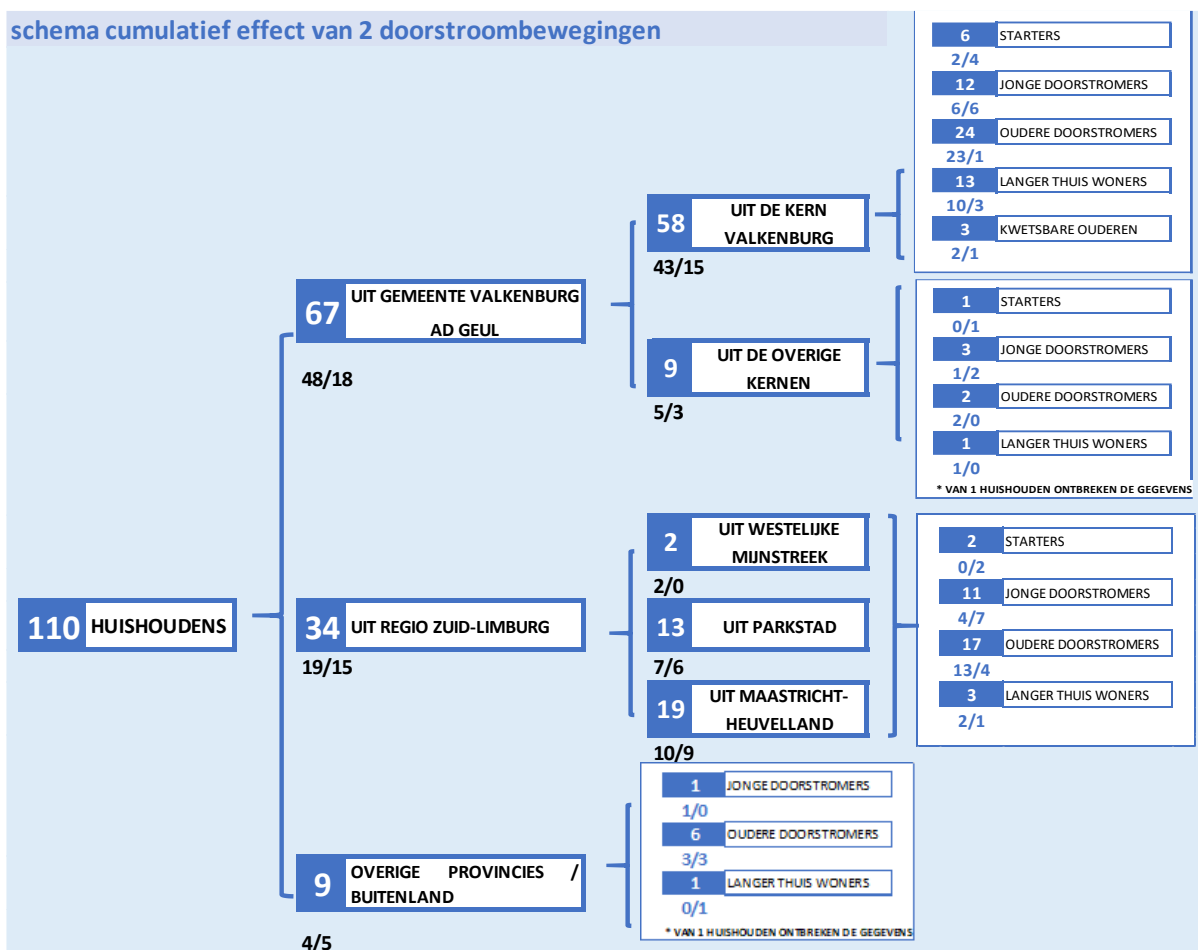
schema cumulatief effect van 2 doorstroombewegingen

110 HUISHOUDENS

67 UIT GEMEENTE VALKENBURG AD GEUL
48/18

58 UIT DE KERN VALKENBURG
43/15

6 STARTERS
2/4
12 JONGE DOORSTROMERS
6/6
24 OUDERE DOORSTROMERS
23/1
13 LANGER THUIS WONERS
10/3
3 KWETSBARE OUDEREN
2/1

9 UIT DE OVERIGE KERNEN
5/3

1 STARTERS
0/1
3 JONGE DOORSTROMERS
1/2
2 OUDERE DOORSTROMERS
2/0
1 LANGER THUIS WONERS
1/0
* VAN 1 HUISHOUDEN ONTBREKEN DE GEGEVENS

34 UIT REGIO ZUID-LIMBURG
19/15

2 UIT WESTELIJKE MIJNSTREEK
2/0
13 UIT PARKSTAD
7/6
19 UIT MAASTRICHT-HEUVELLAND
10/9

2 STARTERS
0/2
11 JONGE DOORSTROMERS
4/7
17 OUDERE DOORSTROMERS
13/4
3 LANGER THUIS WONERS
2/1

9 OVERIGE PROVINCIES / BUITENLAND
4/5

1 JONGE DOORSTROMERS
1/0
6 OUDERE DOORSTROMERS
3/3
1 LANGER THUIS WONERS
0/1
* VAN 1 HUISHOUDEN ONTBREKEN DE GEGEVENS